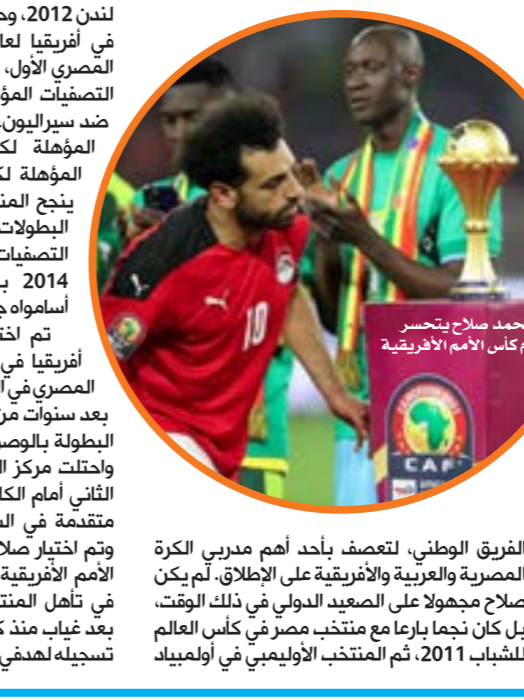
لندن 2012، وحـ
في أفريقيا لعا
المصري الأول،
التصفيات المؤ
ضد سيراليون.
المؤهلة لكا
المؤهلة لكـ
ينجح المنـ
البطولات
التصفيات
2014 بـ
أساموا جـ
تم اختـ
أفريقيا في
المصري في ا
بعد سنوات مر
البطولة بالوصـ
واحتلت مركز ال
الثاني أمام الكا
متقدمة في الـ
وتم اختيار صلا
الأمم الأفريقية
في تأهل المنتـ
بعد غياب منذ كـ
تسجيله لهدفي

محمد صلاح يتحسر
م كأس الأمم الأفريقية

10

CAF

الفريق الوطني، لتعصف بأحد أهم مدربي الكرة المصرية والعربية والأفريقية على الإطلاق. لم يكن صلاح مجهولا على الصعيد الدولي في ذلك الوقت، بل كان نجما بارعا مع منتخب مصر في كأس العالم للشباب 2011، ثم المنتخب الأوليمبي في أولمبياد